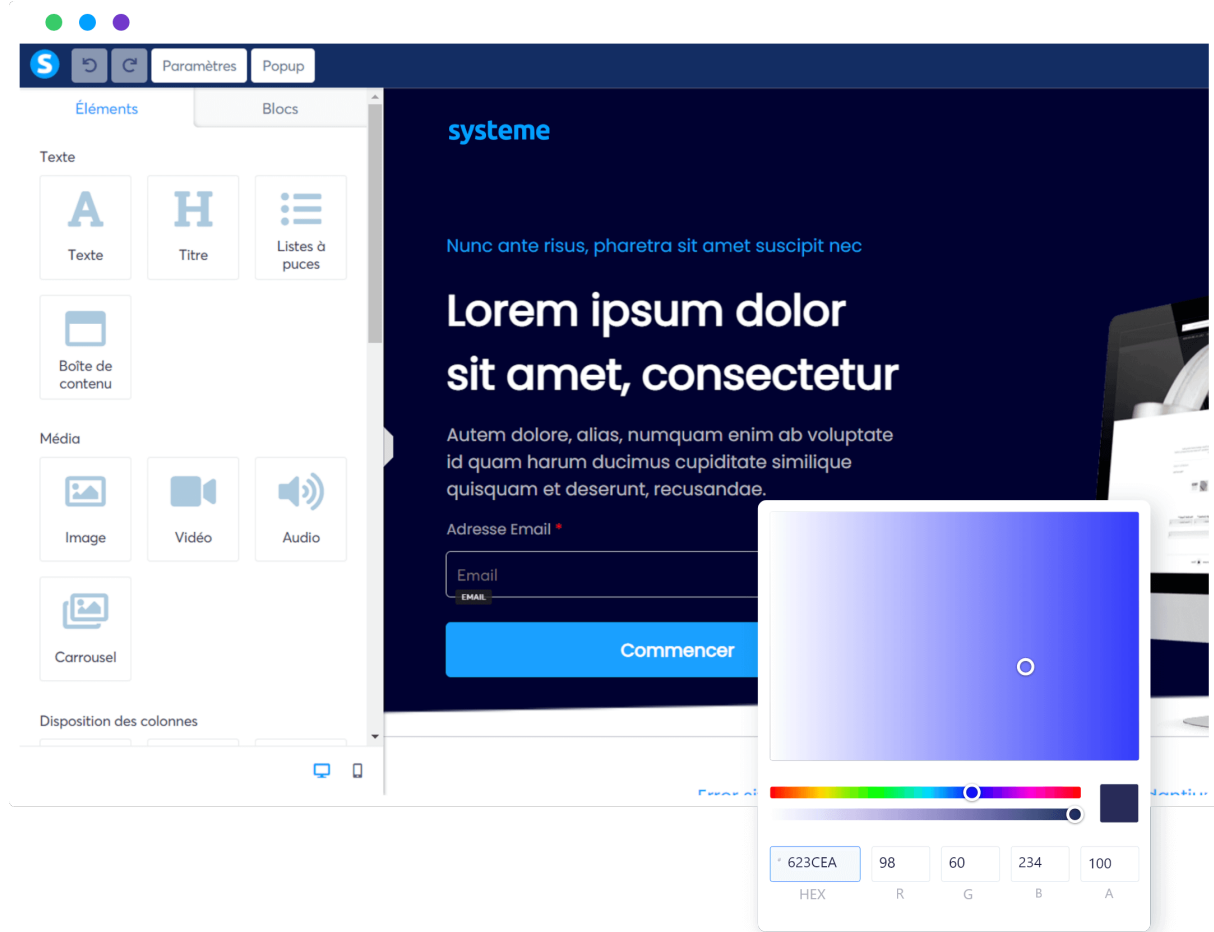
Paramètres
Popup

Éléments
Blocs

Texte

Texte
Titre
Listes à puces
Boîte de contenu

Média

Image
Vidéo
Audio
Carrousel

Disposition des colonnes

systeme

Nunc ante risus, pharetra sit amet suscipit nec

Lorem ipsum dolor sit amet, consectetur

Autem dolore, alias, numquam enim ab voluptate id quam harum ducimus cupiditate similique quisquam et deserunt, recusandae.

Adresse Email *

Email
EMAIL

Commencer

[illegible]

| 623CEA | 98 | 60 | 234 | 100 |
|---|---|---|---|---|
| HEX | R | G | B | A |